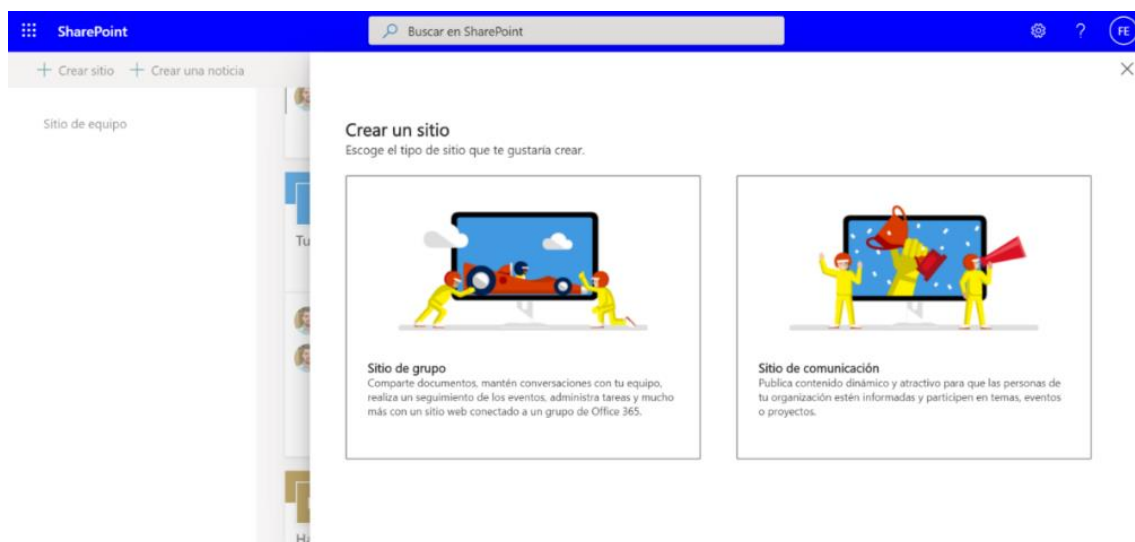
SharePoint

Buscar en SharePoint

FE

+ Crear sitio + Crear una noticia

Sitio de equipo

Tu

Hi

Crear un sitio
Escoge el tipo de sitio que te gustaria crear.

Sitio de grupo
Comparte documentos, mantén conversaciones con tu equipo, realiza un seguimiento de los eventos, administra tareas y mucho más con un sitio web conectado a un grupo de Office 365.

Sitio de comunicación
Publica contenido dinámico y atractivo para que las personas de tu organización estén informadas y participen en temas, eventos o proyectos.